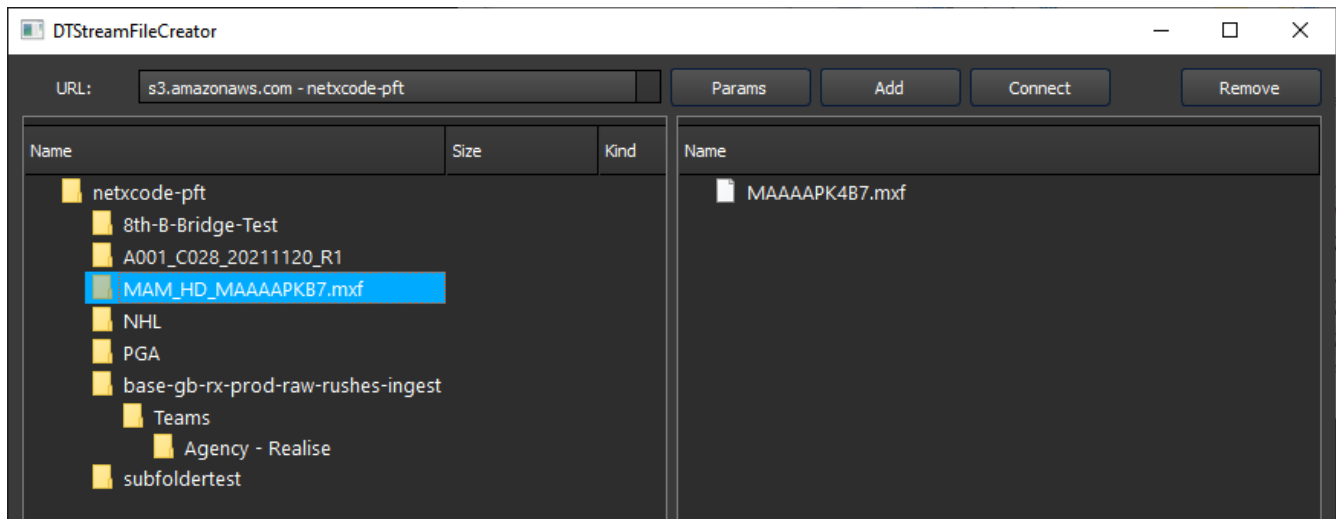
DTStreamFileCreator

URL: s3.amazonaws.com - netxcode-pft

Params Add Connect Remove

| Name | Size | Kind |
|---|---|---|
| netxcode-pft | | |
| 8th-B-Bridge-Test | | |
| A001_C028_20211120_R1 | | |
| MAM_HD_MAAAAPKB7.mxf | | |
| NHL | | |
| PGA | | |
| base-gb-rx-prod-raw-rushes-ingest | | |
| Teams | | |
| Agency - Realise | | |
| subfoldertest | | |

| Name |
|---|
| MAAAAPK4B7.mxf |